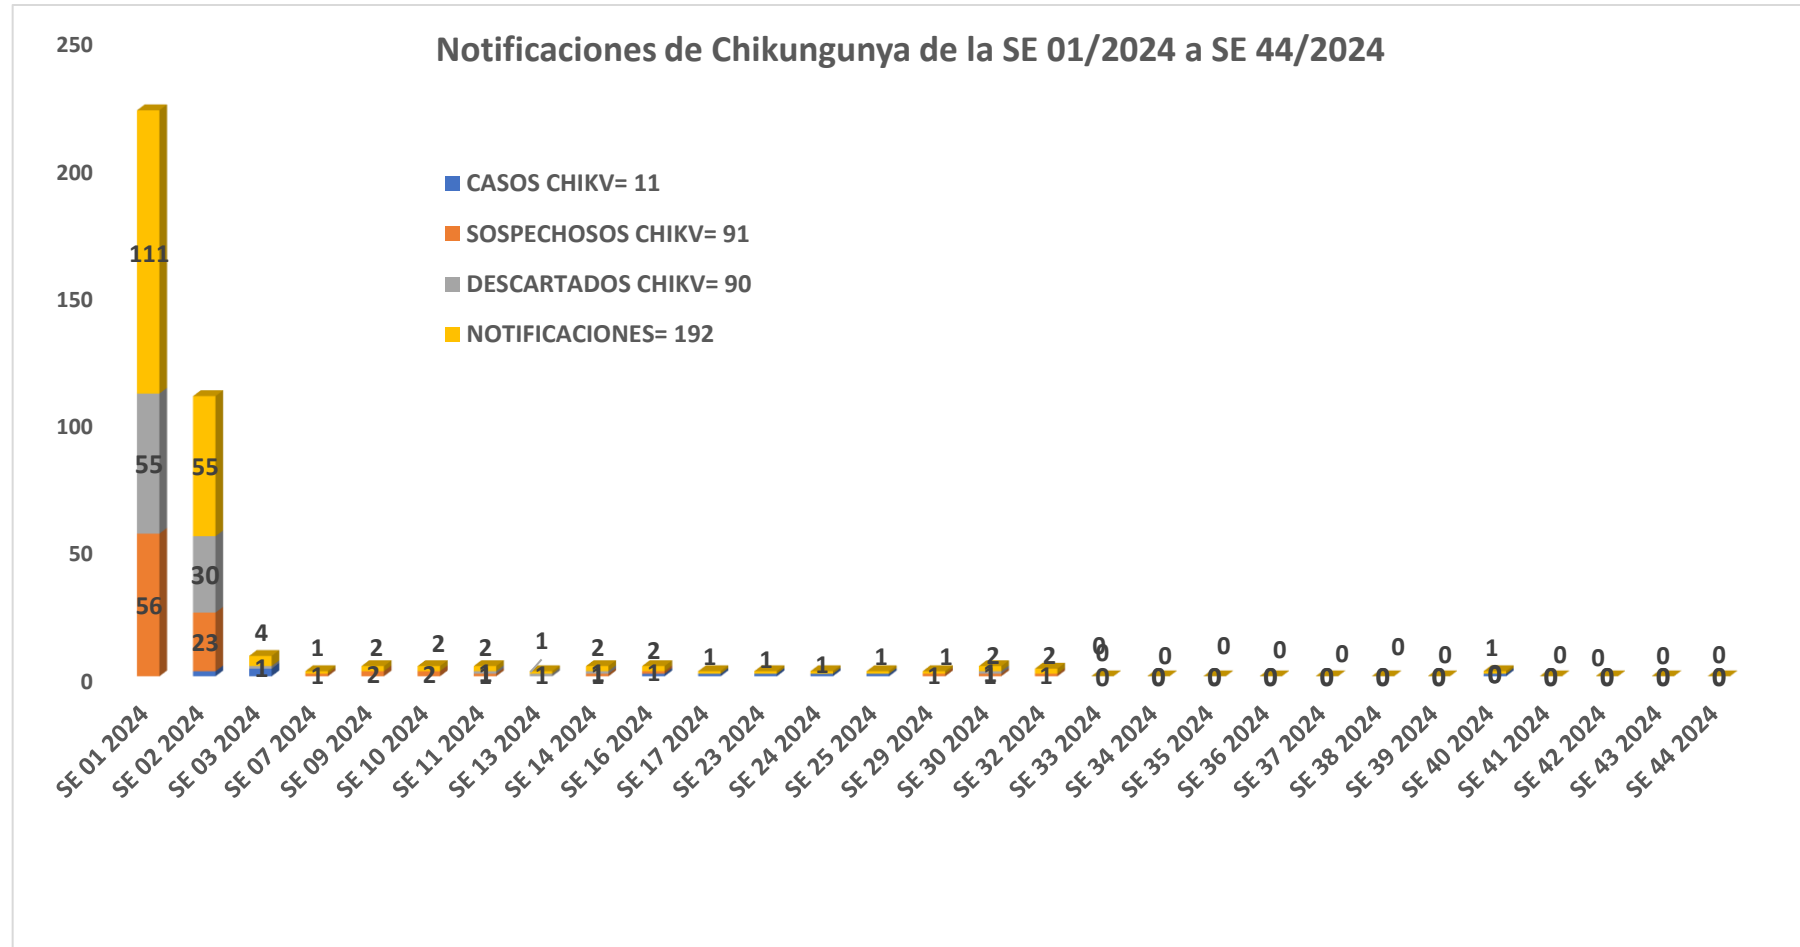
Notificaciones de Chikungunya de la SE 01/2024 a SE 44/2024

250
200
150
100
50
0

CASOS CHIKV= 11
SOSPECHOSOS CHIKV= 91
DESCARTADOS CHIKV= 90
NOTIFICACIONES= 192

111
55
56
55
30
23
4
1
1
1
2
2
2
2
2
1
1
1
1
1
2
1
2
1
1
1
1
1
1
1
1
1
2
1
2
1
0
0
0
0
0
0
0
0
0
0
0
0
0
0
0
0
0
0
1
0
0
0
0
0
0
0
0
0

SE 01 2024
SE 02 2024
SE 03 2024
SE 07 2024
SE 09 2024
SE 10 2024
SE 11 2024
SE 13 2024
SE 14 2024
SE 16 2024
SE 17 2024
SE 23 2024
SE 24 2024
SE 25 2024
SE 29 2024
SE 30 2024
SE 32 2024
SE 33 2024
SE 34 2024
SE 35 2024
SE 36 2024
SE 37 2024
SE 38 2024
SE 39 2024
SE 40 2024
SE 41 2024
SE 42 2024
SE 43 2024
SE 44 2024